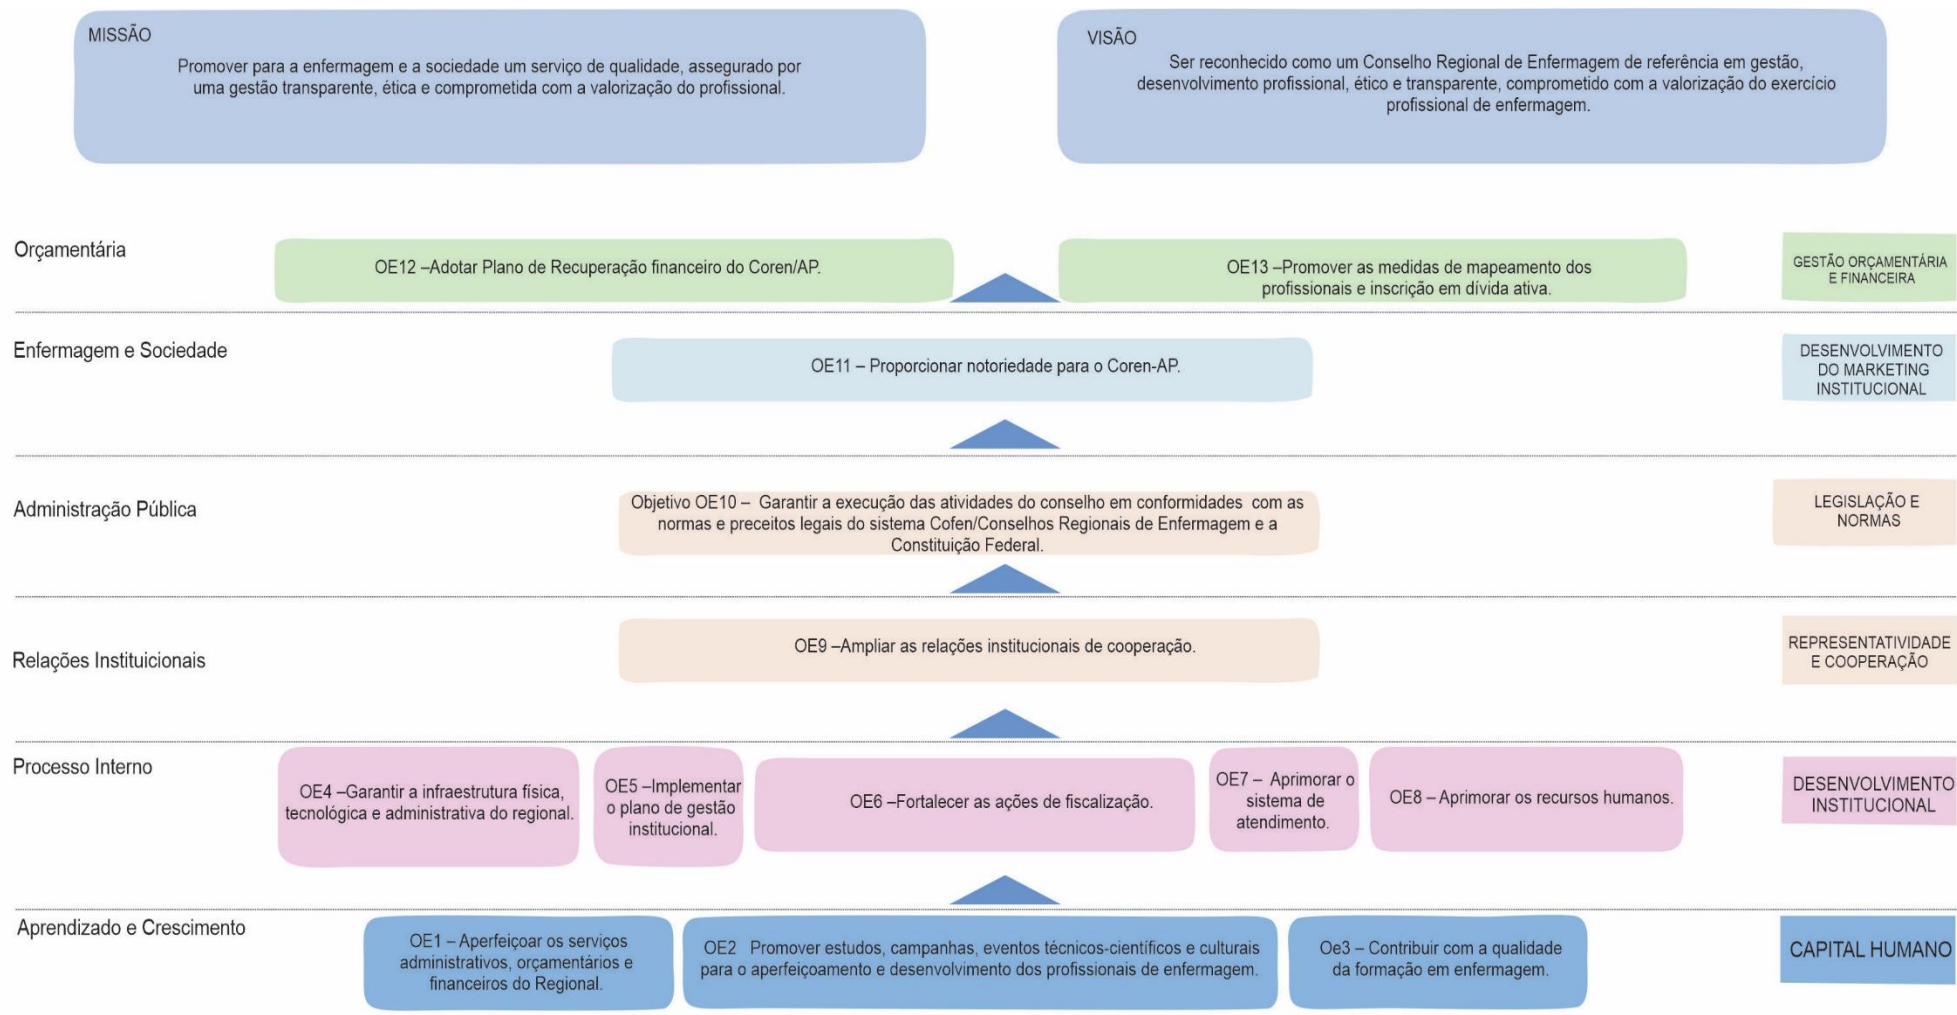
MISSÃO

Promover para a enfermagem e a sociedade um serviço de qualidade, assegurado por uma gestão transparente, ética e comprometida com a valorização do profissional.

VISÃO

Ser reconhecido como um Conselho Regional de Enfermagem de referência em gestão, desenvolvimento profissional, ético e transparente, comprometido com a valorização do exercício profissional de enfermagem.

Orçamentária

OE12 –Adotar Plano de Recuperação financeiro do Coren/AP.

OE13 –Promover as medidas de mapeamento dos profissionais e inscrição em dívida ativa.

GESTÃO ORÇAMENTÁRIA E FINANCEIRA

Enfermagem e Sociedade

OE11 – Proporcionar notoriedade para o Coren-AP.

DESENVOLVIMENTO DO MARKETING INSTITUCIONAL

Administração Pública

Objetivo OE10 – Garantir a execução das atividades do conselho em conformidades com as normas e preceitos legais do sistema Cofen/Conselhos Regionais de Enfermagem e a Constituição Federal.

LEGISLAÇÃO E NORMAS

Relações Instituicionais

OE9 –Ampliar as relações institucionais de cooperação.

REPRESENTATIVIDADE E COOPERAÇÃO

Processo Interno

OE4 –Garantir a infraestrutura física, tecnológica e administrativa do regional.

OE5 –Implementar o plano de gestão institucional.

OE6 –Fortalecer as ações de fiscalização.

OE7 – Aprimorar o sistema de atendimento.

OE8 – Aprimorar os recursos humanos.

DESENVOLVIMENTO INSTITUCIONAL

Aprendizado e Crescimento

OE1 – Aperfeiçoar os serviços administrativos, orçamentários e financeiros do Regional.

OE2 Promover estudos, campanhas, eventos técnicos-científicos e culturais para o aperfeiçoamento e desenvolvimento dos profissionais de enfermagem.

Oe3 – Contribuir com a qualidade da formação em enfermagem.

CAPITAL HUMANO